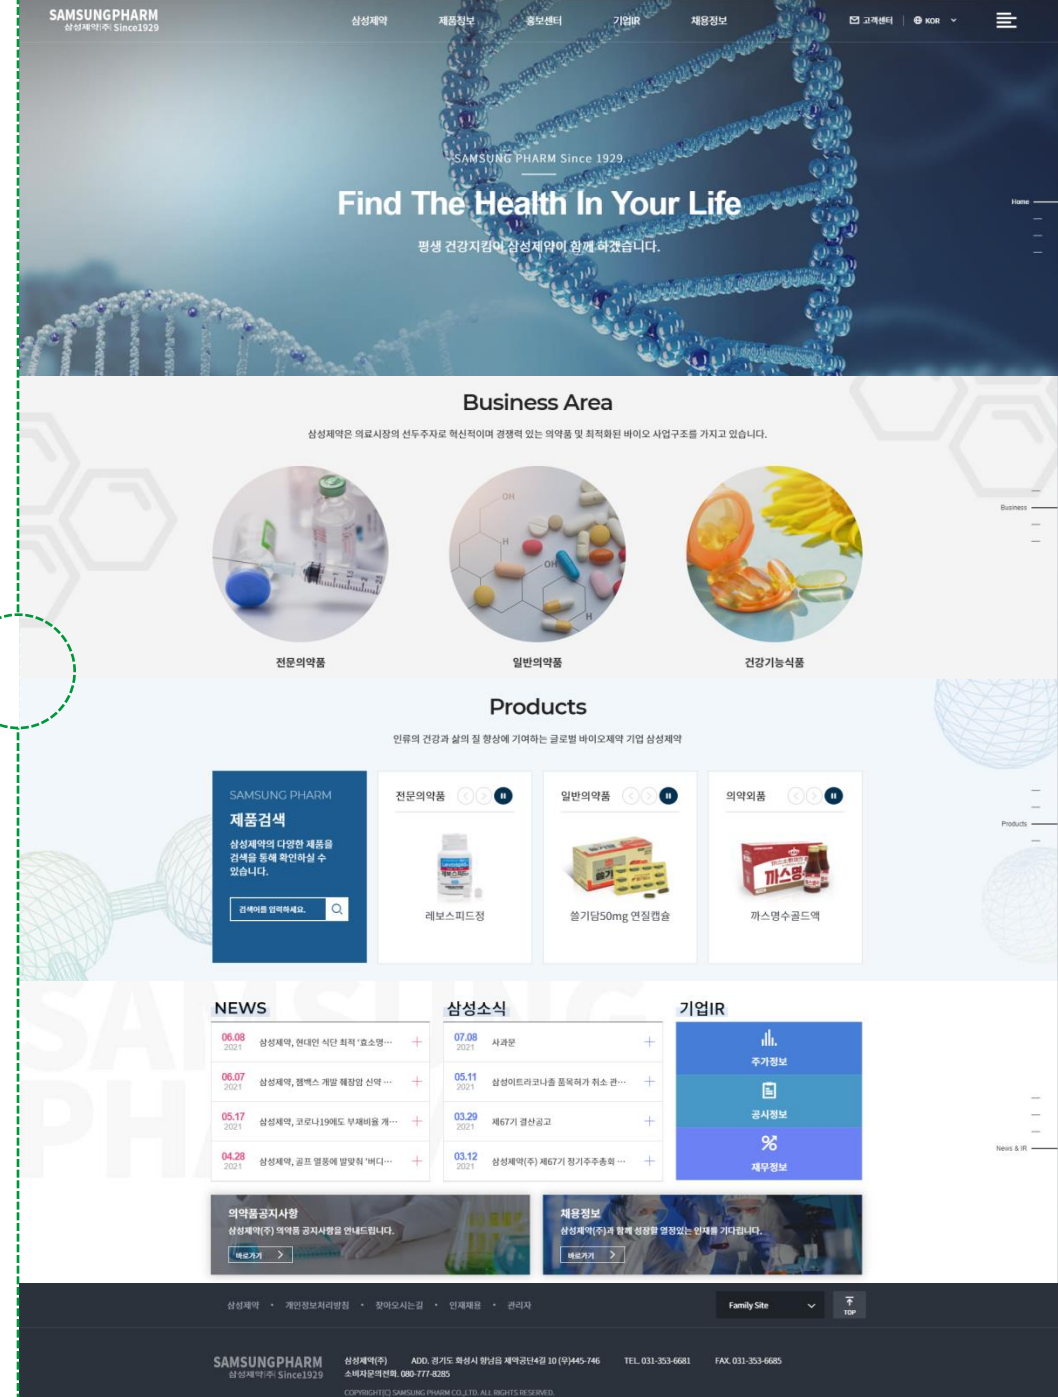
SAMSUNGPHARM
삼성제약(주) Since1929

삼성제약 제품정보 홍보센터 기업IR 채용정보

고객센터 KOR

SAMSUNG PHARM Since 1929.

Find The Health In Your Life

평생 건강지킴이 삼성제약이 함께 하겠습니다.

Home

Business Area

삼성제약은 의료시장의 선두주자로 혁신적이며 경쟁력 있는 의약품 및 최적화된 바이오 사업구조를 가지고 있습니다.

전문의약품 일반의약품 건강기능식품

Business

Products

인류의 건강과 삶의 질 향상에 기여하는 글로벌 바이오제약 기업 삼성제약

SAMSUNG PHARM
제품검색
삼성제약의 다양한 제품을 검색을 통해 확인하실 수 있습니다.
검색어를 입력하세요.

전문의약품
레보스피드정

일반의약품
쓸기담50mg 연질캡슐

의약외품
까스명수골드액

Products

NEWS

| 06.08 2021 | 삼성제약, 현대인 식단 최적 '효소명··· |
|---|---|
| 06.07 2021 | 삼성제약, 젬백스 개발 췌장암 신약 ··· |
| 05.17 2021 | 삼성제약, 코로나19에도 부채비율 개··· |
| 04.28 2021 | 삼성제약, 골프 열풍에 발맞춰 '버디··· |

삼성소식

| 07.08 2021 | 사과문 |
|---|---|
| 05.11 2021 | 삼성이트라코나졸 품목허가 취소 관··· |
| 03.29 2021 | 제67기 결산공고 |
| 03.12 2021 | 삼성제약(주) 제67기 정기주주총회 ··· |

기업IR
주가정보
공시정보
재무정보

News & IR

의약품공지사항
삼성제약(주) 의약품 공지사항을 안내드립니다.
바로가기

채용정보
삼성제약(주)과 함께 성장할 열정있는 인재를 기다립니다.
바로가기

삼성제약 · 개인정보처리방침 · 찾아오시는길 · 인재채용 · 관리자

Family Site

TOP

SAMSUNGPHARM
삼성제약(주) Since1929

삼성제약(주) ADD. 경기도 화성시 향남읍 제약공단4길 10 (우)445-746 TEL. 031-353-6681 FAX. 031-353-6685
소비자문의전화. 080-777-8285
COPYRIGHT(C) SAMSUNG PHARM CO.,LTD. ALL RIGHTS RESERVED.